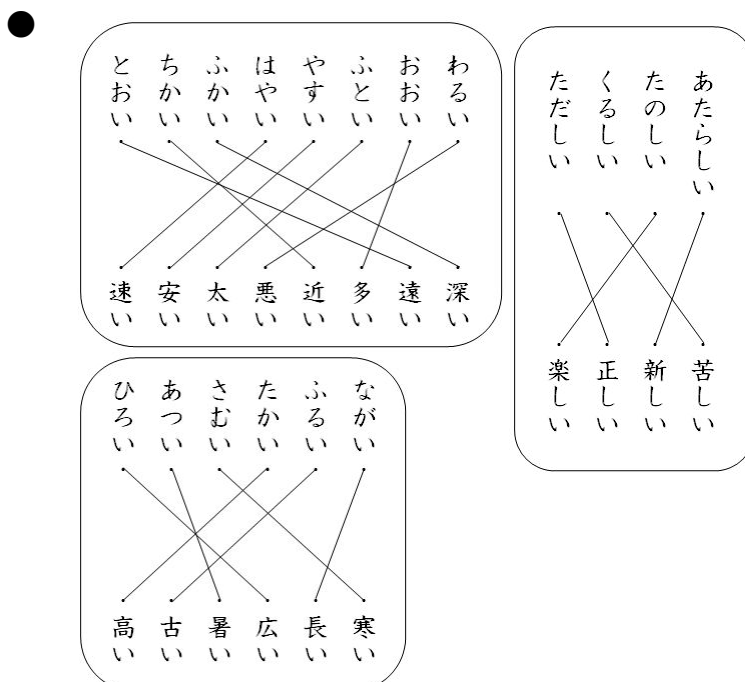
●

わるい　おおい　ふとい　やすい　はやい　ふかい　ちかい　とおい

深い　遠い　多い　近い　悪い　太い　安い　速い

あたらしい　たのしい　くるしい　ただしい

苦しい　新しい　正しい　楽しい

ながい　ふるい　たかい　さむい　あつい　ひろい

寒い　長い　広い　暑い　古い　高い